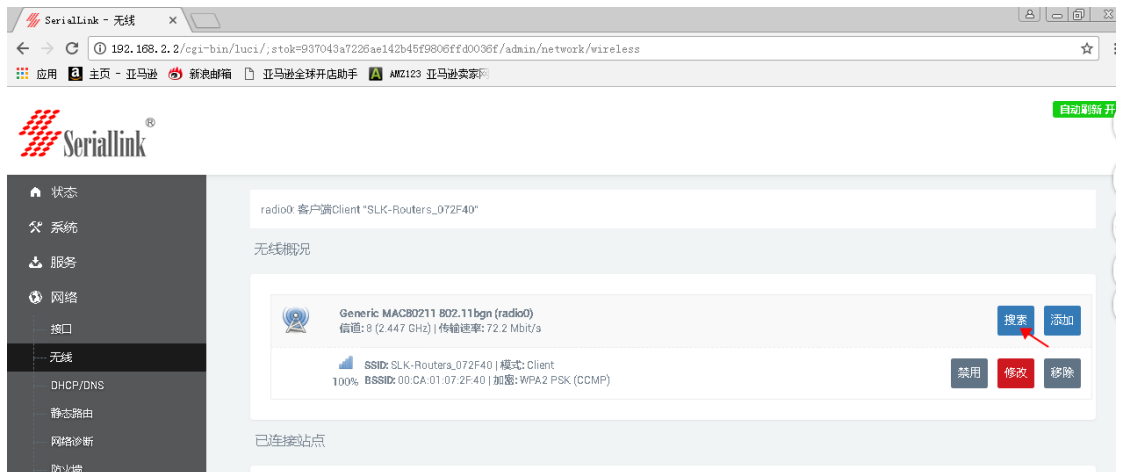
SerialLink - 无线 ×

192.168.2.2/cgi-bin/luci/;stok=937043a7226ae142b45f9806ffd0036f/admin/network/wireless

应用 a 主页 - 亚马逊 新浪邮箱 亚马逊全球开店助手 AMZ123 亚马逊卖家网

Seriallink®

自动刷新 开

状态
系统
服务
网络
接口
无线
DHCP/DNS
静态路由
网络诊断
防火墙

radio0: 客户端Client "SLK-Routers_072F40"

无线概况

Generic MAC80211 802.11bgn (radio0)
信道: 8 (2.447 GHz) | 传输速率: 72.2 Mbit/s

搜索 添加

SSID: SLK-Routers_072F40 | 模式: Client
100% BSSID: 00:CA:01:07:2F:40 | 加密: WPA2 PSK (CCMP)

禁用 修改 移除

已连接站点